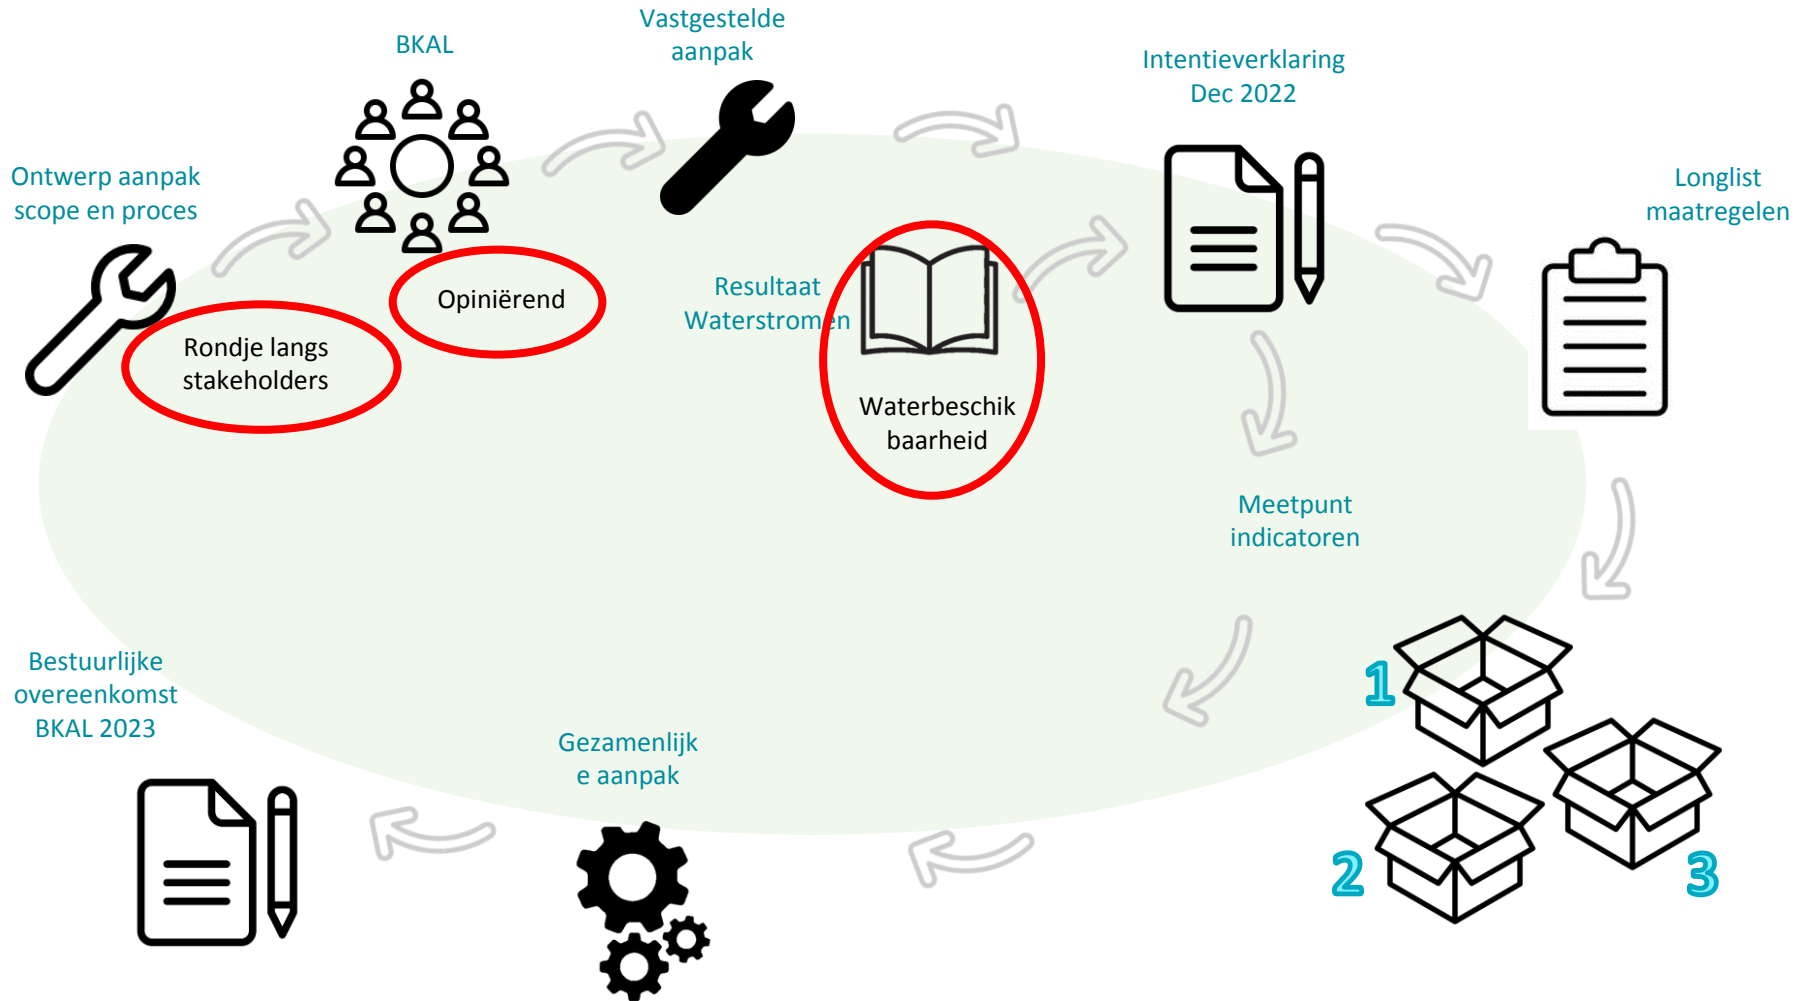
Ontwerp aanpak scope en proces

BKAL

Vastgestelde aanpak

Intentieverklaring Dec 2022

Longlist maatregelen

Rondje langs stakeholders

Opiniërend

Resultaat Waterstromen

Waterbeschikbaarheid

Meetpunt indicatoren

1

2

3

Bestuurlijke overeenkomst BKAL 2023

Gezamenlijke aanpak